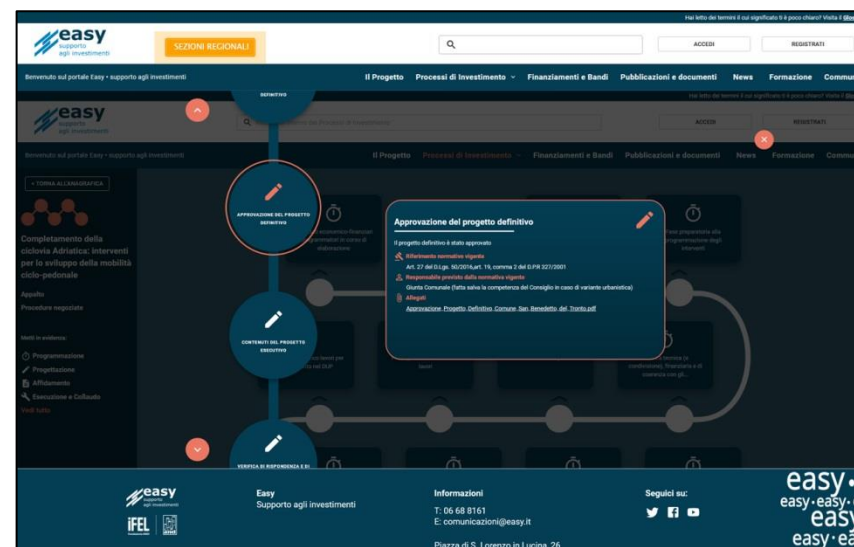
Hai letto dei termini il cui significato ti è poco chiaro? Visita il Glo

easy supporto agli investimenti

SEZIONI REGIONALI

ACCEDI

REGISTRATI

Benvenuto sul portale Easy • supporto agli investimenti

Il Progetto

Processi di Investimento

Finanziamenti e Bandi

Pubblicazioni e documenti

News

Formazione

Commu

DEFINITIVO

Hai letto dei termini il cui significato ti è poco chiaro? Visita il Glo

easy

ACCEDI

REGISTRATI

Benvenuto sul portale Easy • supporto agli investimenti

Il Progetto

Processi di Investimento

Finanziamenti e Bandi

Pubblicazioni e documenti

News

Formazione

Comm

« TORNA ALL'ANAGRAFICA

APPROVAZIONE DEL PROGETTO DEFINITIVO

Completamento della ciclovia Adriatica: interventi per lo sviluppo della mobilità ciclo-pedonale

Appalto

Procedure negoziate

Approvazione del progetto definitivo

Il progetto definitivo è stato approvato

Riferimento normativo vigente

Art. 27 del D.Lgs. 50/2016,art. 19, comma 2 del D.P.R 327/2001

Responsabile previsto dalla normativa vigente

Giunta Comunale (fatta salva la competenza del Consiglio in caso di variante urbanistica)

Allegati

Approvazione_Progetto_Definitivo_Comune_San_Benedetto_del_Tronto.pdf

Metti in evidenza:

Programmazione

Progettazione

Affidamento

Esecuzione e Collaudo

Vedi tutto

CONTENUTI DEL PROGETTO ESECUTIVO

VERIFICA DI RISPONDENZA E DI

easy supporto agli investimenti

IFEL

Easy
Supporto agli investimenti

Informazioni
T: 06 68 8161
E: comunicazioni@easy.it
Piazza di S. Lorenzo in Lucina, 26

Seguici su:

easy
easy·easy·
easy
easy·ea